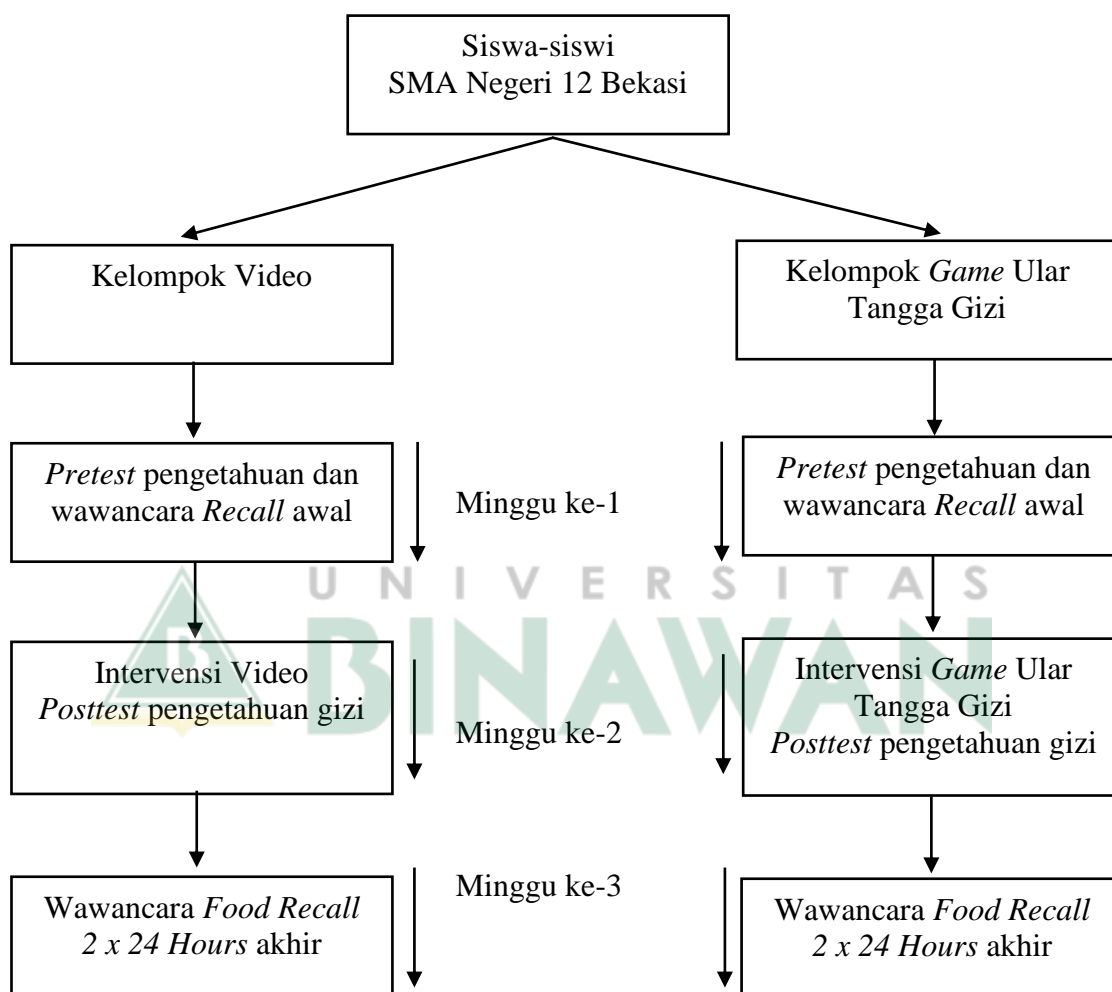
Siswa-siswi
SMA Negeri 12 Bekasi

Kelompok Video

Kelompok *Game* Ular Tangga Gizi

*Pretest* pengetahuan dan wawancara *Recall* awal

Minggu ke-1

*Pretest* pengetahuan dan wawancara *Recall* awal

UNIVERSITAS
BINAWAN

Intervensi Video
*Posttest* pengetahuan gizi

Minggu ke-2

Intervensi *Game* Ular Tangga Gizi
*Posttest* pengetahuan gizi

Minggu ke-3

Wawancara *Food Recall* *2 x 24 Hours* akhir

Wawancara *Food Recall* *2 x 24 Hours* akhir